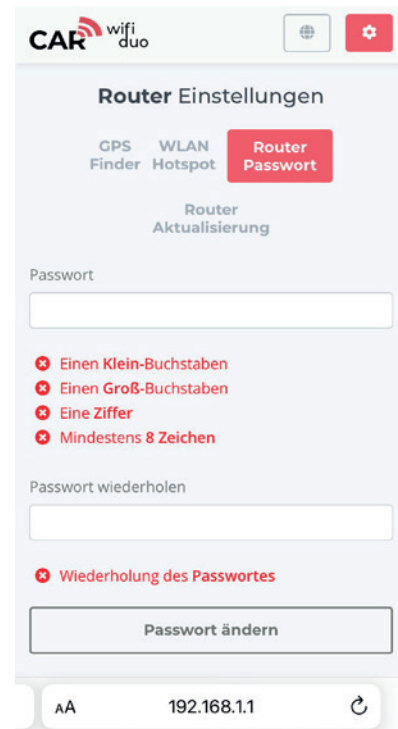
CAR wifi duo

Router Einstellungen

GPS Finder

WLAN Hotspot

Router Passwort

Router Aktualisierung

Passwort

Einen Klein-Buchstaben
Einen Groß-Buchstaben
Eine Ziffer
Mindestens 8 Zeichen

Passwort wiederholen

Wiederholung des Passwortes

Passwort ändern

AA 192.168.1.1